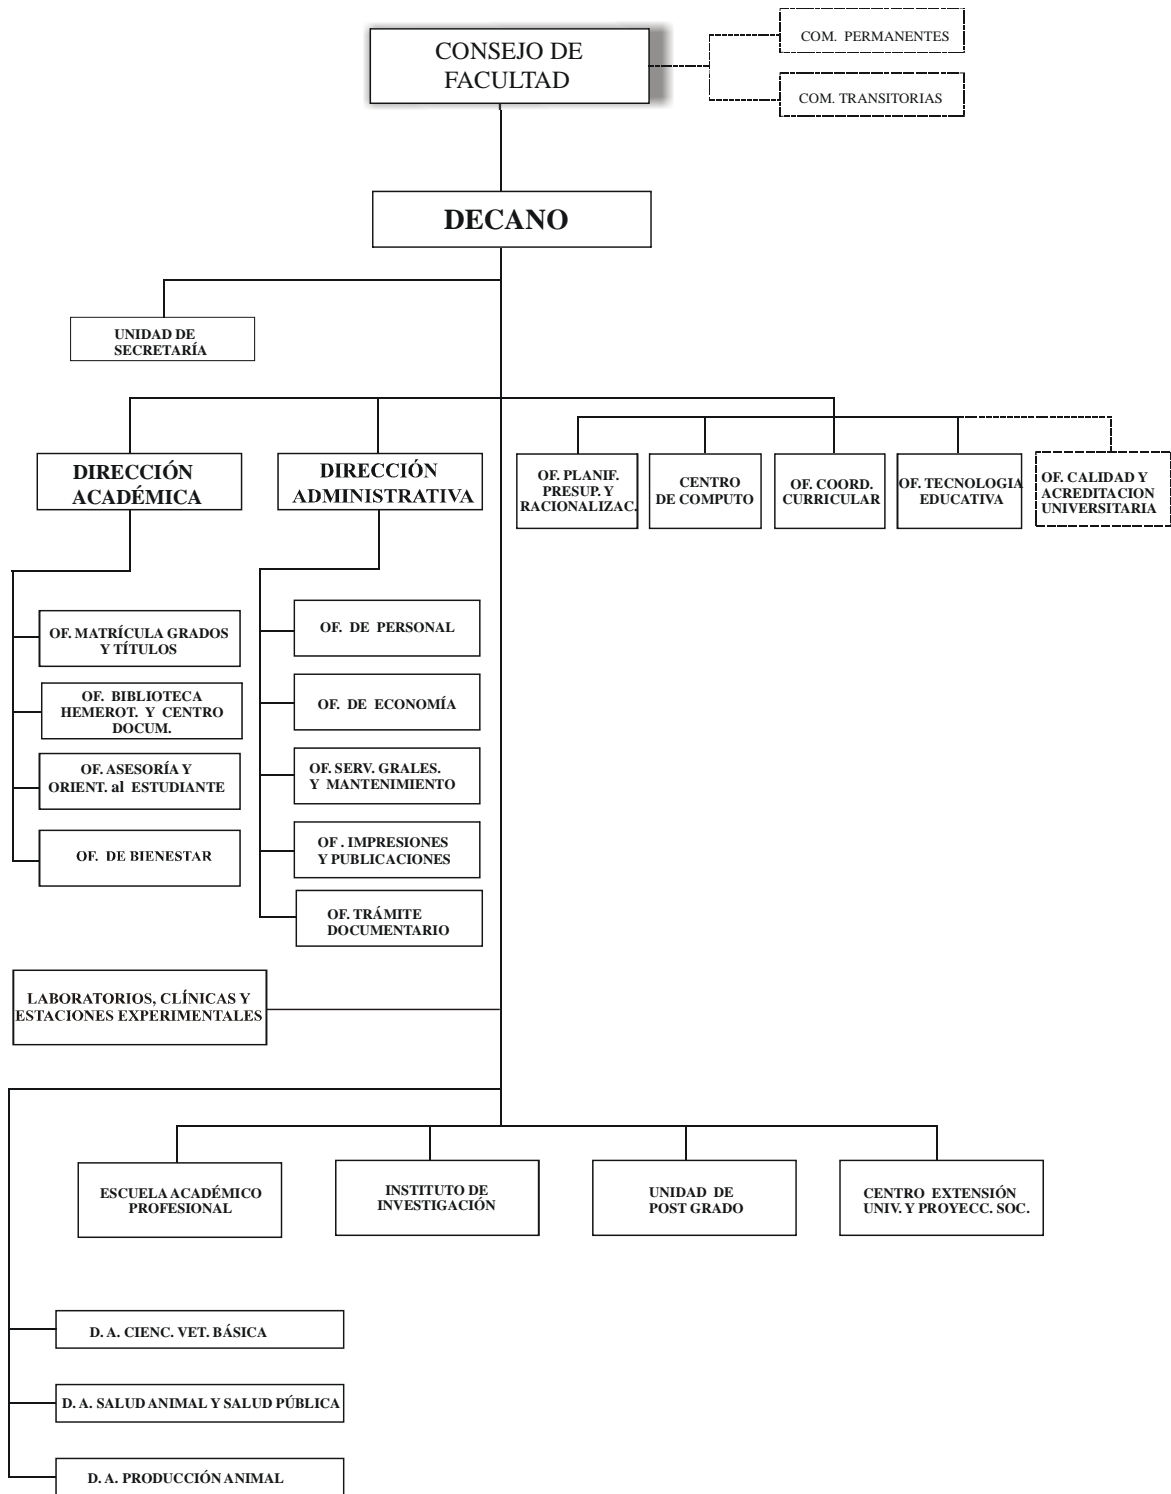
CONSEJO DE FACULTAD

COM. PERMANENTES

COM. TRANSITORIAS

DECANO

UNIDAD DE SECRETARÍA

DIRECCIÓN ACADÉMICA

DIRECCIÓN ADMINISTRATIVA

OF. PLANIF. PRESUP. Y RACIONALIZAC.

CENTRO DE COMPUTO

OF. COORD. CURRICULAR

OF. TECNOLOGIA EDUCATIVA

OF. CALIDAD Y ACREDITACION UNIVERSITARIA

OF. MATRÍCULA GRADOS Y TÍTULOS

OF. BIBLIOTECA HEMEROT. Y CENTRO DOCUM.

OF. ASESORÍA Y ORIENT. al ESTUDIANTE

OF. DE BIENESTAR

OF. DE PERSONAL

OF. DE ECONOMÍA

OF. SERV. GRALES. Y MANTENIMIENTO

OF . IMPRESIONES Y PUBLICACIONES

OF. TRÁMITE DOCUMENTARIO

LABORATORIOS, CLÍNICAS Y ESTACIONES EXPERIMENTALES

ESCUELA ACADÉMICO PROFESIONAL

INSTITUTO DE INVESTIGACIÓN

UNIDAD DE POST GRADO

CENTRO EXTENSIÓN UNIV. Y PROYECC. SOC.

D. A. CIENC. VET. BÁSICA

D. A. SALUD ANIMAL Y SALUD PÚBLICA

D. A. PRODUCCIÓN ANIMAL